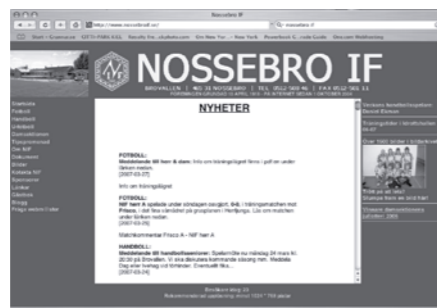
Nossebro IF

http://www.nossebroif.se/

NOSSEBRO IF

BROVALLEN | BOX 33 NOSSEBRO | TEL 0512-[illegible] | FAX 0512-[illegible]

NYHETER

FOTBOLL:
Meddelande till herr & dam: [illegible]
(2007-03-07)

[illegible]

FOTBOLL:
NIF herr A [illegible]
Frisco, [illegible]
(2007-03-05)

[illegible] Frisco A - NIF herr A

HANDBOLL:
Meddelande till handbollsseniorer: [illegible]
(2007-03-04)

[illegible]